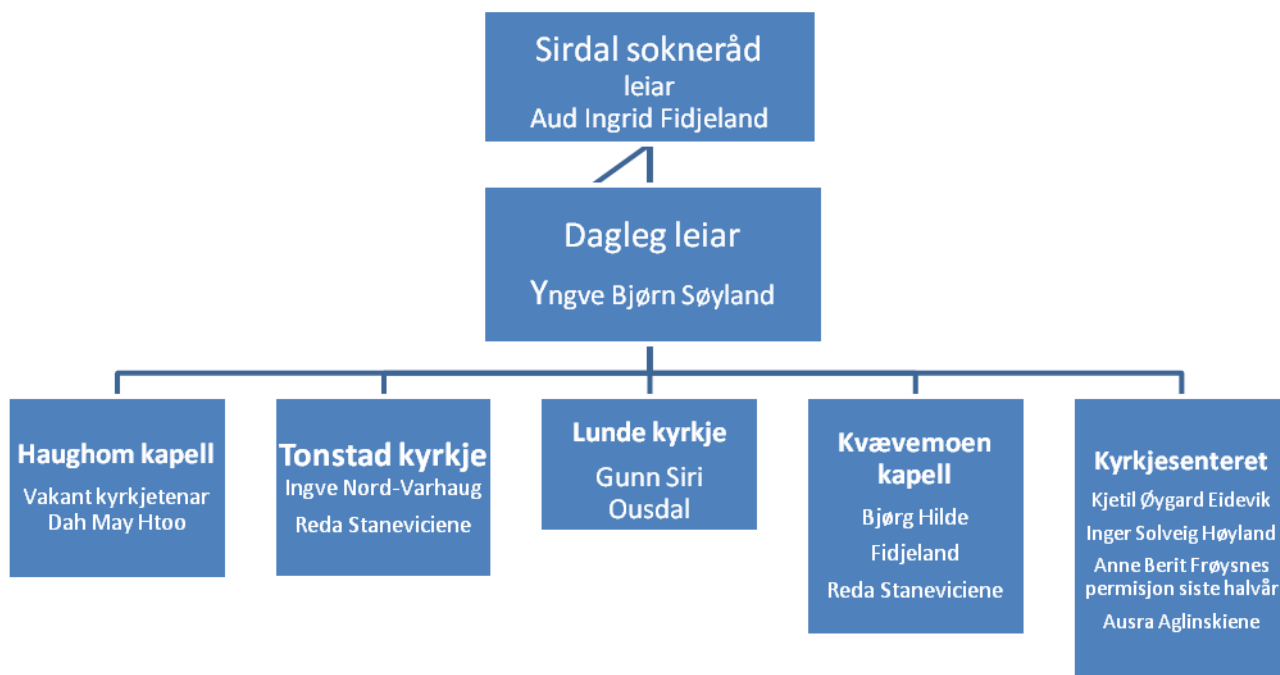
Sirdal sokneråd
leiar
Aud Ingrid Fidjeland

Dagleg leiar
Yngve Bjørn Søyland

Haughom kapell
Vakant kyrkjetenar
Dah May Htoo

Tonstad kyrkje
Ingve Nord-Varhaug
Reda Staneviciene

Lunde kyrkje
Gunn Siri
Ousdal

Kvævemoen kapell
Bjørg Hilde
Fidjeland
Reda Staneviciene

Kyrkjesenteret
Kjetil Øygard Eidevik
Inger Solveig Høyland
Anne Berit Frøysnes permisjon siste halvår
Ausra Aglinskiene